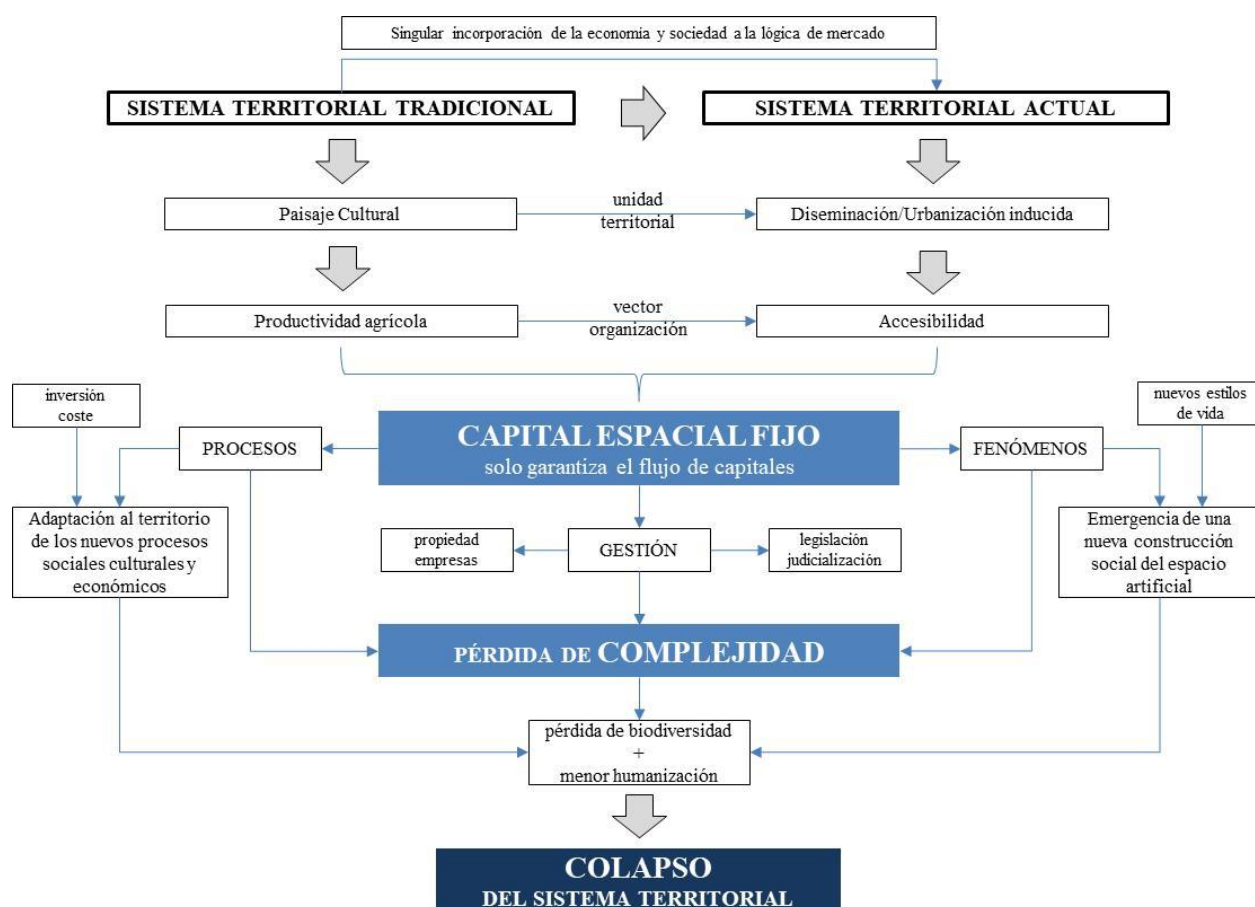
Singular incorporación de la economia y sociedad a la lógica de mercado

SISTEMA TERRITORIAL TRADICIONAL

SISTEMA TERRITORIAL ACTUAL

Paisaje Cultural

unidad territorial

Diseminación/Urbanización inducida

Productividad agrícola

vector organización

Accesibilidad

inversión coste

nuevos estilos de vida

PROCESOS

CAPITAL ESPACIAL FIJO
solo garantiza el flujo de capitales

FENÓMENOS

Adaptación al territorio de los nuevos procesos sociales culturales y económicos

propiedad empresas

GESTIÓN

legislación judicialización

Emergencia de una nueva construcción social del espacio artificial

PÉRDIDA DE COMPLEJIDAD

pérdida de biodiversidad + menor humanización

COLAPSO
DEL SISTEMA TERRITORIAL